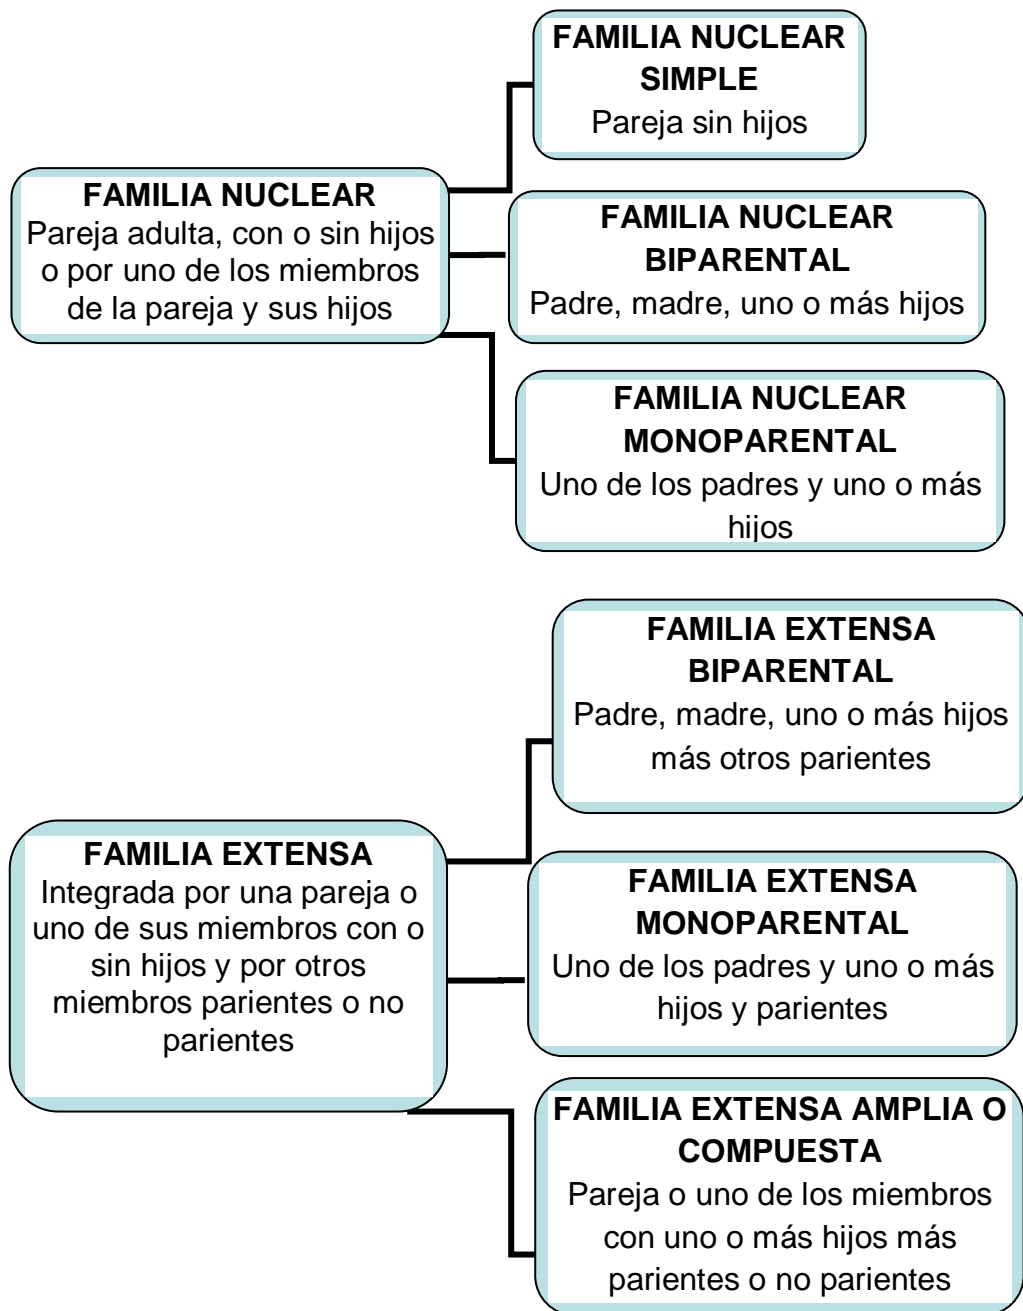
FAMILIA NUCLEAR
Pareja adulta, con o sin hijos o por uno de los miembros de la pareja y sus hijos

FAMILIA NUCLEAR SIMPLE
Pareja sin hijos

FAMILIA NUCLEAR BIPARENTAL
Padre, madre, uno o más hijos

FAMILIA NUCLEAR MONOPARENTAL
Uno de los padres y uno o más hijos

FAMILIA EXTENSA
Integrada por una pareja o uno de sus miembros con o sin hijos y por otros miembros parientes o no parientes

FAMILIA EXTENSA BIPARENTAL
Padre, madre, uno o más hijos más otros parientes

FAMILIA EXTENSA MONOPARENTAL
Uno de los padres y uno o más hijos y parientes

FAMILIA EXTENSA AMPLIA O COMPUESTA
Pareja o uno de los miembros con uno o más hijos más parientes o no parientes